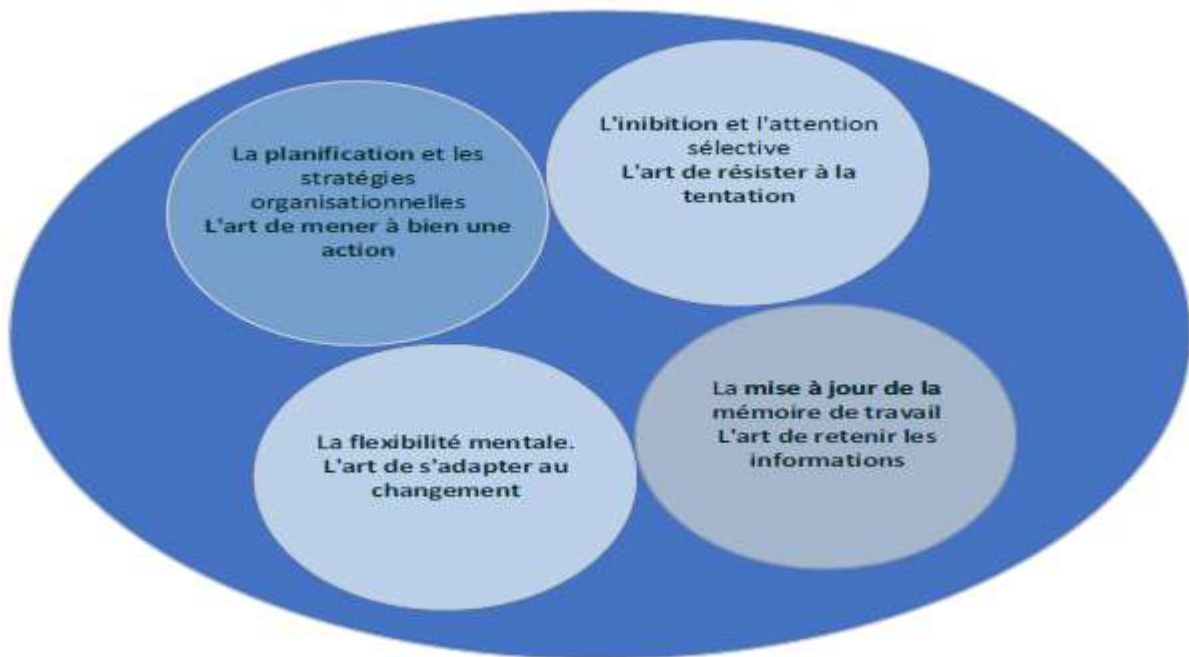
La planification et les stratégies organisationnelles
L'art de mener à bien une action

L'inibition et l'attention sélective
L'art de résister à la tentation

La flexibilité mentale.
L'art de s'adapter au changement

La mise à jour de la mémoire de travail
L'art de retenir les informations